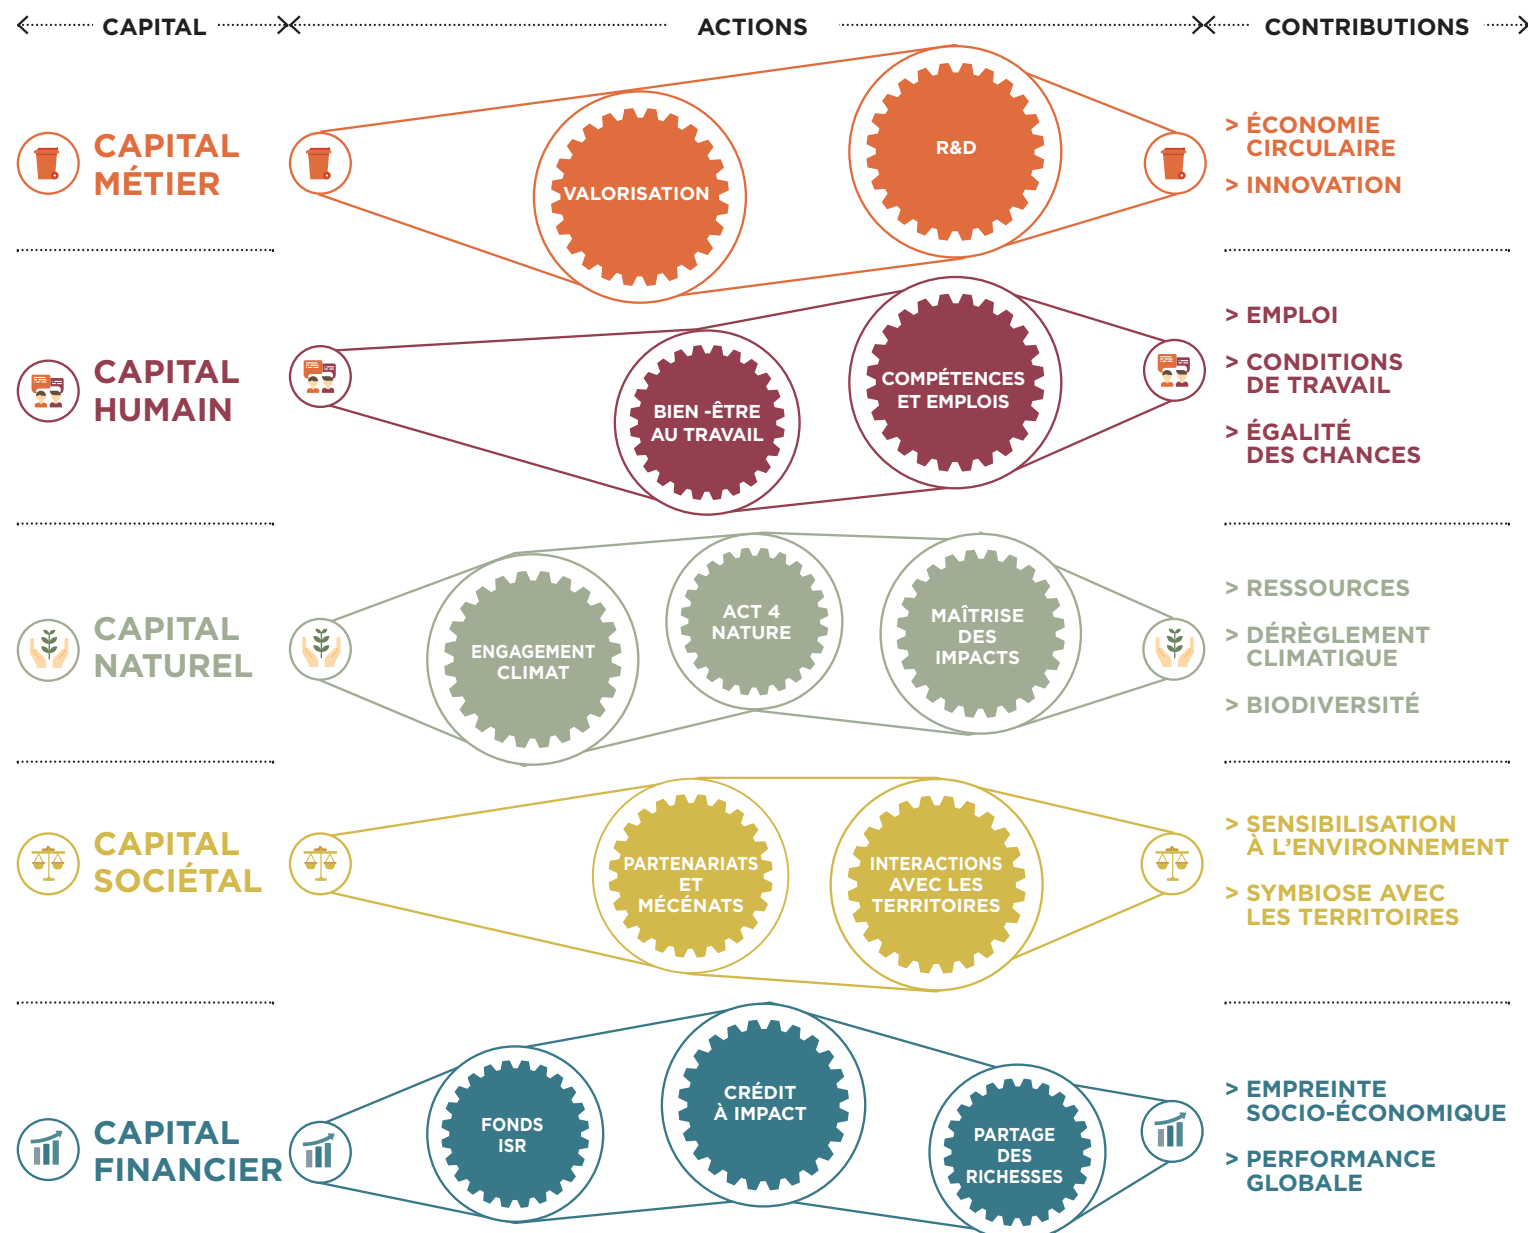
CAPITAL

ACTIONS

CONTRIBUTIONS

CAPITAL MÉTIER

VALORISATION

R&D

> ÉCONOMIE CIRCULAIRE

> INNOVATION

CAPITAL HUMAIN

BIEN -ÊTRE AU TRAVAIL

COMPÉTENCES ET EMPLOIS

> EMPLOI

> CONDITIONS DE TRAVAIL

> ÉGALITÉ DES CHANCES

CAPITAL NATUREL

ENGAGEMENT CLIMAT

ACT 4 NATURE

MAÎTRISE DES IMPACTS

> RESSOURCES

> DÉRÈGLEMENT CLIMATIQUE

> BIODIVERSITÉ

CAPITAL SOCIÉTAL

PARTENARIATS ET MÉCÉNATS

INTERACTIONS AVEC LES TERRITOIRES

> SENSIBILISATION À L'ENVIRONNEMENT

> SYMBIOSE AVEC LES TERRITOIRES

CAPITAL FINANCIER

FONDS ISR

CRÉDIT À IMPACT

PARTAGE DES RICHESSES

> EMPREINTE SOCIO-ÉCONOMIQUE

> PERFORMANCE GLOBALE